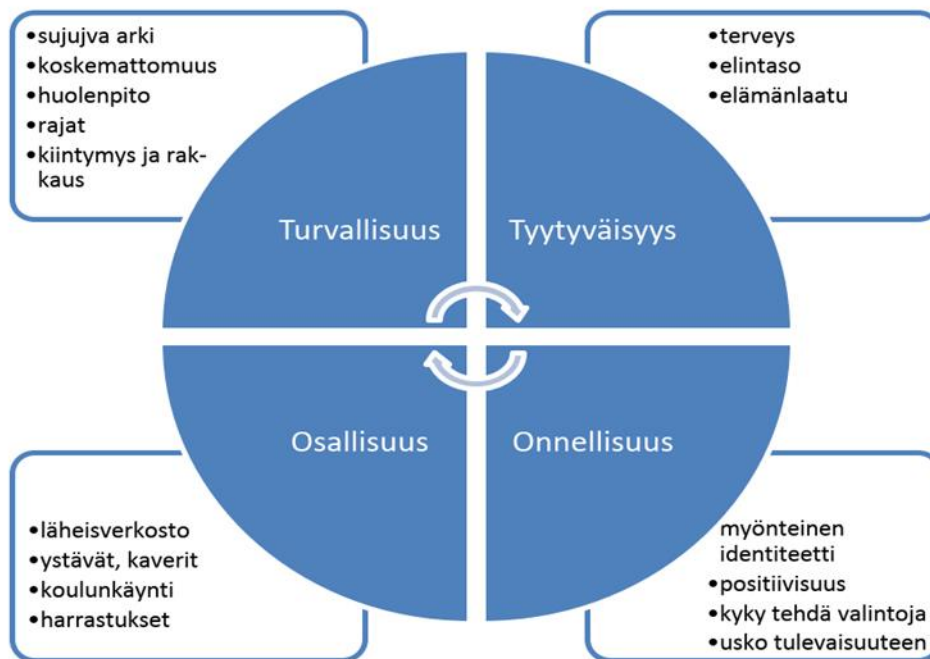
•sujujva arki
•koskemattomuus
•huolenpito
•rajat
•kiintymys ja rakkaus

•terveys
•elintaso
•elämänlaatu

Turvallisuus

Tyytyväisyys

Osallisuus

Onnellisuus

•läheisverkosto
•ystävät, kaverit
•koulunkäynti
•harrastukset

myönteinen identiteetti
•positiivisuus
•kyky tehdä valintoja
•usko tulevaisuuteen